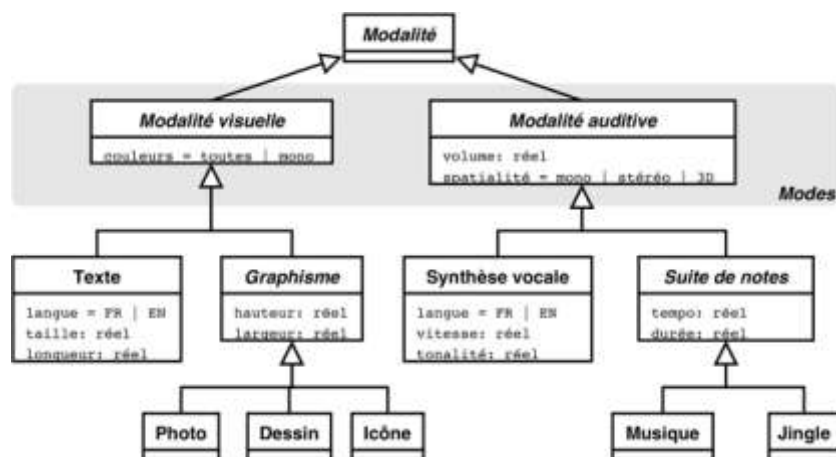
Modalité

Modalité visuelle
couleurs = toutes | mono

Modalité auditive
volume: réel
spatialité = mono | stéréo | 3D

Modes

Texte
langue = FR | EN
taille: réel
longueur: réel

Graphisme
hauteur: réel
largeur: réel

Synthèse vocale
langue = FR | EN
vitesse: réel
tonalité: réel

Suite de notes
tempo: réel
durée: réel

Photo

Dessin

Icône

Musique

Jingle